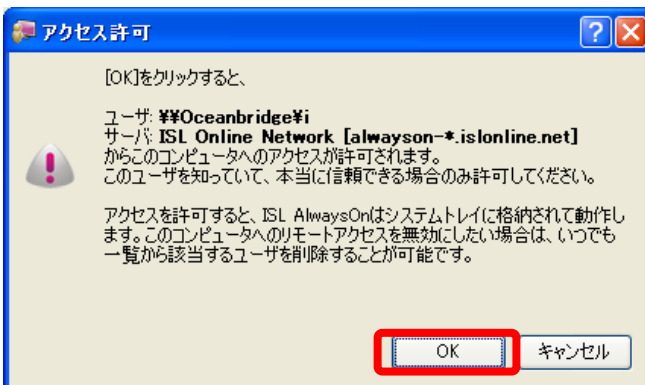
アクセス許可

[OK]をクリックすると、

ユーザ: ¥¥Oceanbridge¥i
サーバ: ISL Online Network [alwayson-*.islonline.net]
からこのコンピュータへのアクセスが許可されます。
このユーザを知っていて、本当に信頼できる場合のみ許可してください。

アクセスを許可すると、ISL AlwaysOnはシステムトレイに格納されて動作します。このコンピュータへのリモートアクセスを無効にしたい場合は、いつでも一覧から該当するユーザを削除することが可能です。

OK
キャンセル